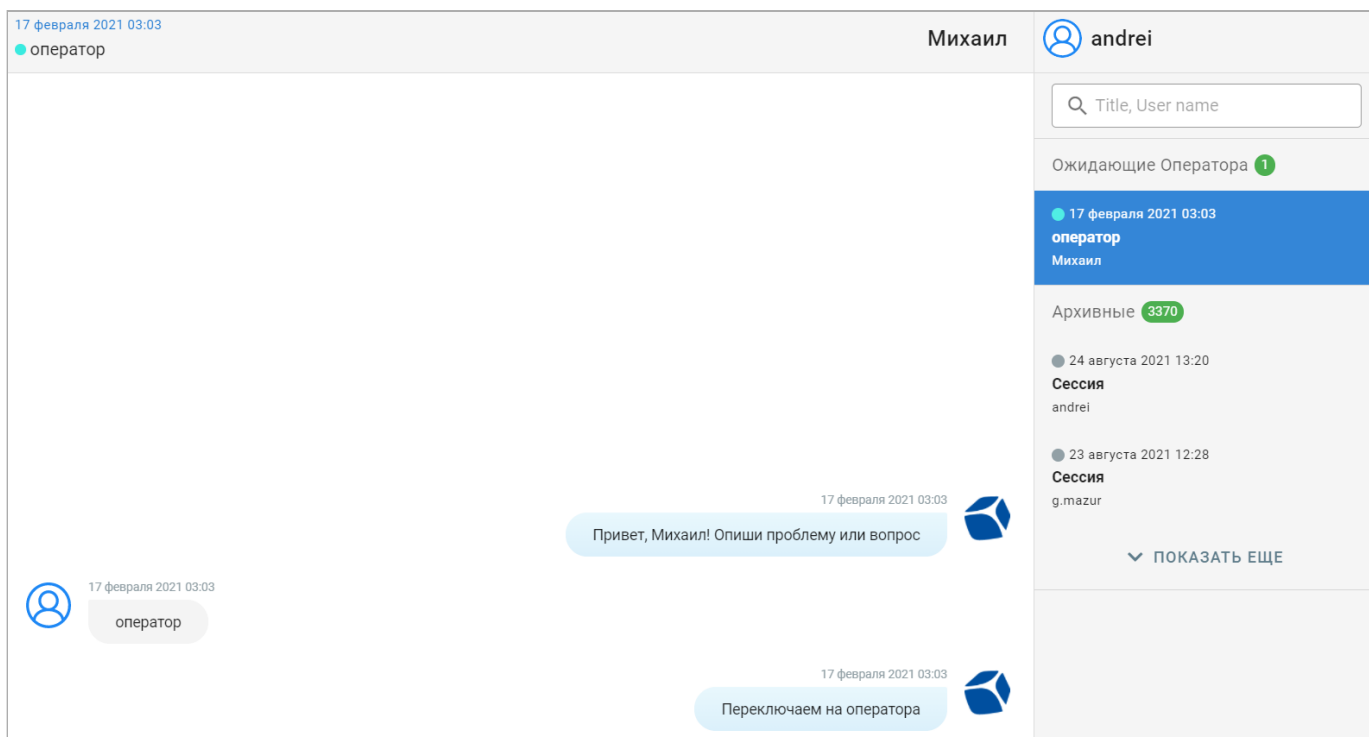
17 февраля 2021 03:03
оператор

Михаил

17 февраля 2021 03:03
Привет, Михаил! Опиши проблему или вопрос

17 февраля 2021 03:03
оператор

17 февраля 2021 03:03
Переключаем на оператора

andrei

Title, User name

Ожидающие Оператора 1

17 февраля 2021 03:03
оператор
Михаил

Архивные 3370

24 августа 2021 13:20
Сессия
andrei

23 августа 2021 12:28
Сессия
g.mazur

ПОКАЗАТЬ ЕЩЕ